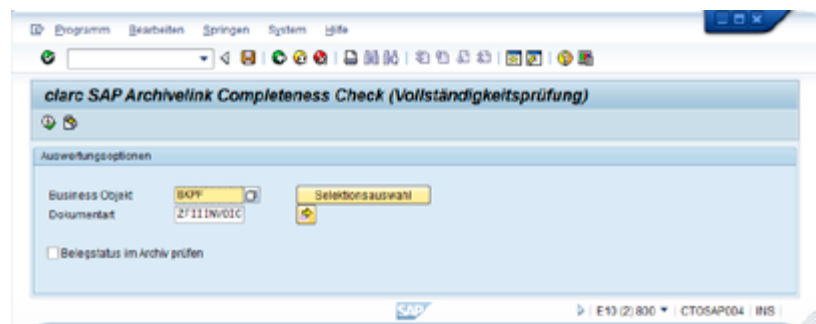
Programm Bearbeiten Springen System Hilfe

clarc SAP Archivelink Completeness Check (Vollständigkeitsprüfung)

Auswertungsoptionen

Business Objekt BKPF

Selektionsauswahl

Dokumentart ZFIIINVOIC

Belegstatus im Archiv prüfen

SAP

E10 (2) 800 | CTOSAP004 | INS